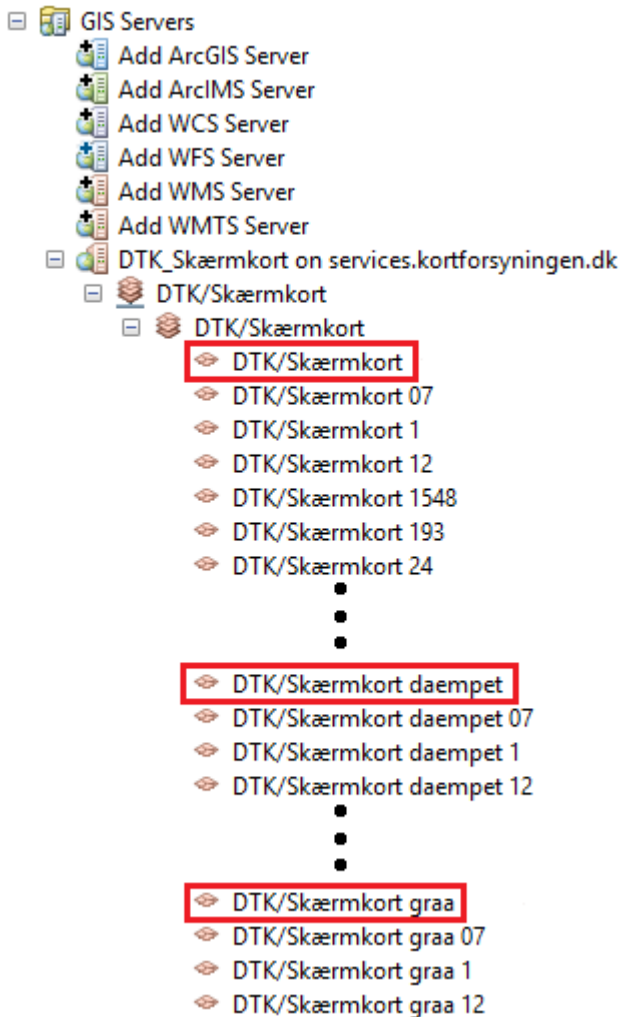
GIS Servers
Add ArcGIS Server
Add ArcIMS Server
Add WCS Server
Add WFS Server
Add WMS Server
Add WMTS Server
DTK_Skærmkort on services.kortforsyningen.dk
DTK/Skærmkort
DTK/Skærmkort
DTK/Skærmkort
DTK/Skærmkort 07
DTK/Skærmkort 1
DTK/Skærmkort 12
DTK/Skærmkort 1548
DTK/Skærmkort 193
DTK/Skærmkort 24
DTK/Skærmkort daempet
DTK/Skærmkort daempet 07
DTK/Skærmkort daempet 1
DTK/Skærmkort daempet 12
DTK/Skærmkort graa
DTK/Skærmkort graa 07
DTK/Skærmkort graa 1
DTK/Skærmkort graa 12